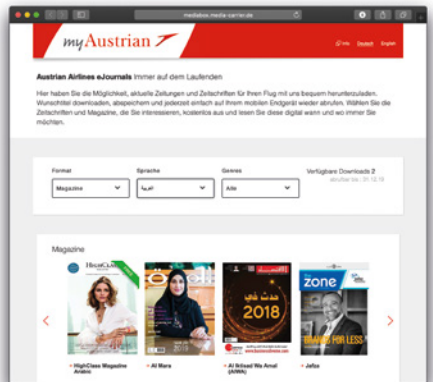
mediabox.media-carrier.de

myAustrian

Info Deutsch English

Austrian Airlines eJournals Immer auf dem Laufenden

Hier haben Sie die Möglichkeit, aktuelle Zeitungen und Zeitschriften für Ihren Flug mit uns bequem herunterzuladen. Wunschtitel downloaden, abspeichern und jederzeit einfach auf Ihrem mobilen Endgerät wieder abrufen. Wählen Sie die Zeitschriften und Magazine, die Sie interessieren, kostenlos aus und lesen Sie diese digital wann und wo immer Sie möchten.

Format
Magazine

Sprache
العربية

Genres
Alle

Verfügbare Downloads 2
abrufbar bis : 31.12.18

Magazine

HighClass

2018

zone

HighClass Magazine Arabic

Al Mara

Al Ikhaad Wa Amal (AIWA)

Jafza